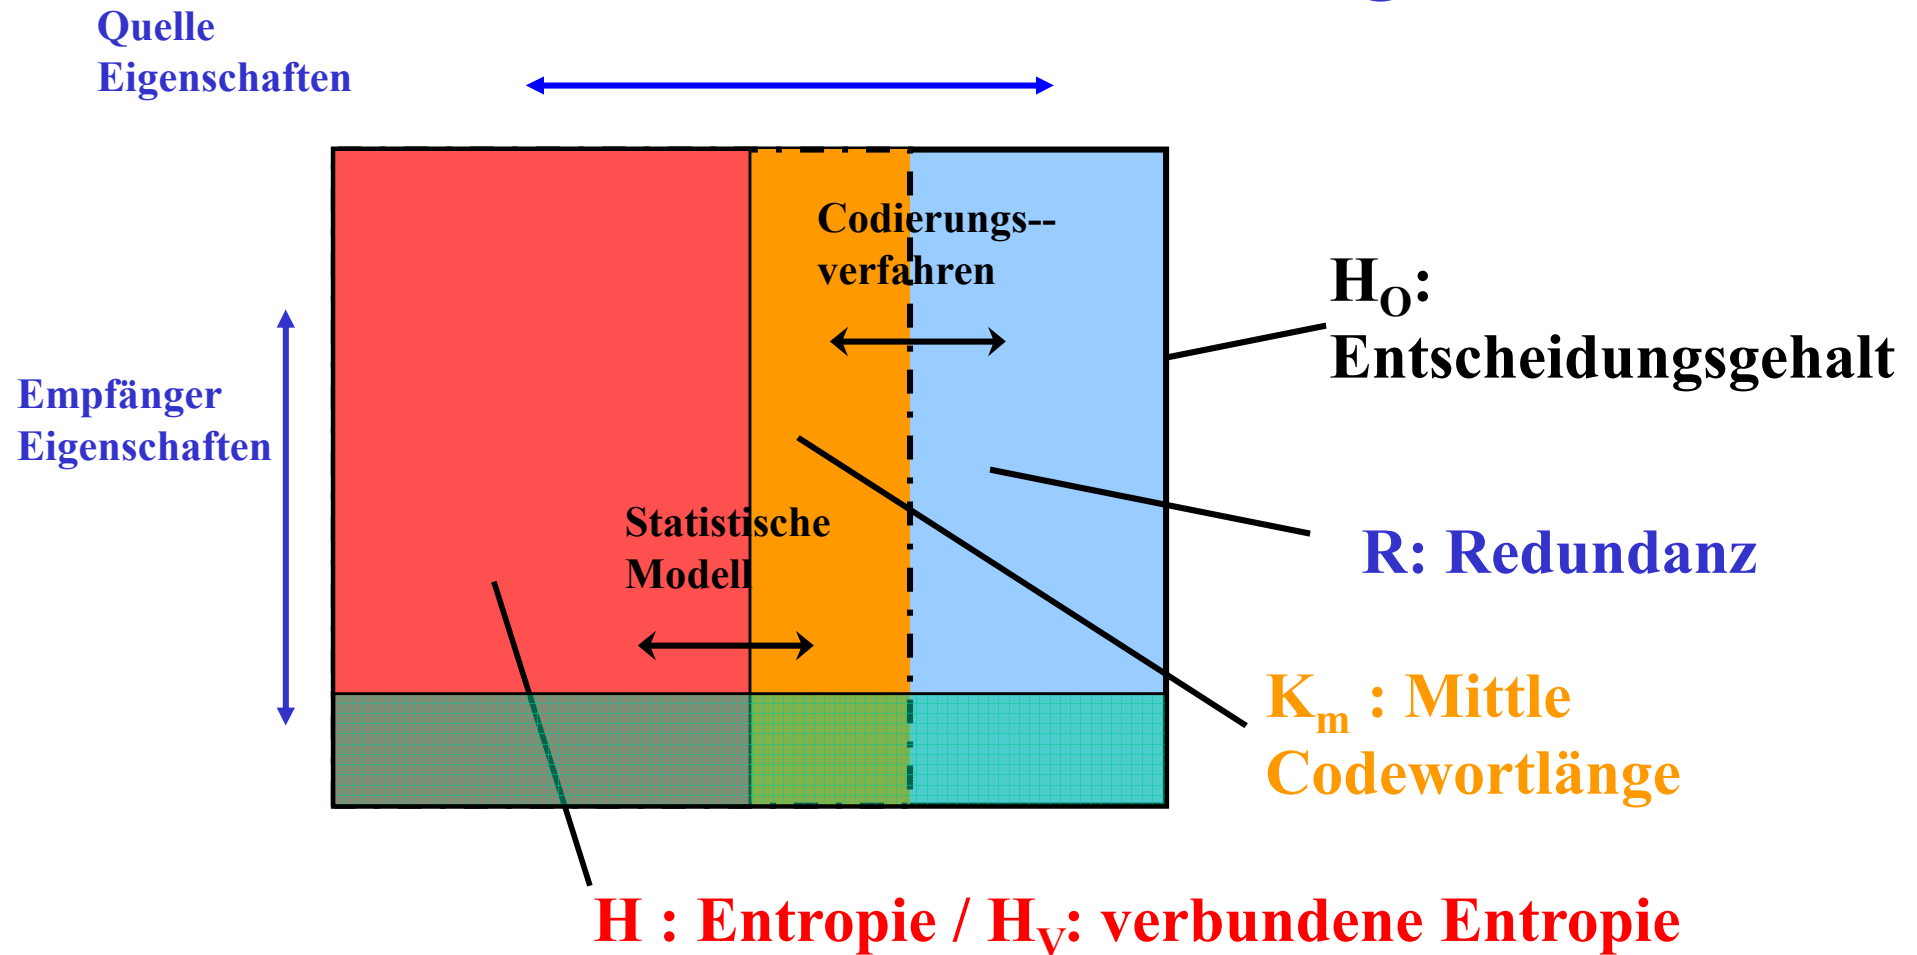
Quelle
Eigenschaften

Codierungs--
verfahren

$H_O$:
Entscheidungsgehalt

Empfänger
Eigenschaften

Statistische
Modell

R: Redundanz

$K_m$ : Mittle
Codewortlänge

H : Entropie / $H_V$: verbundene Entropie